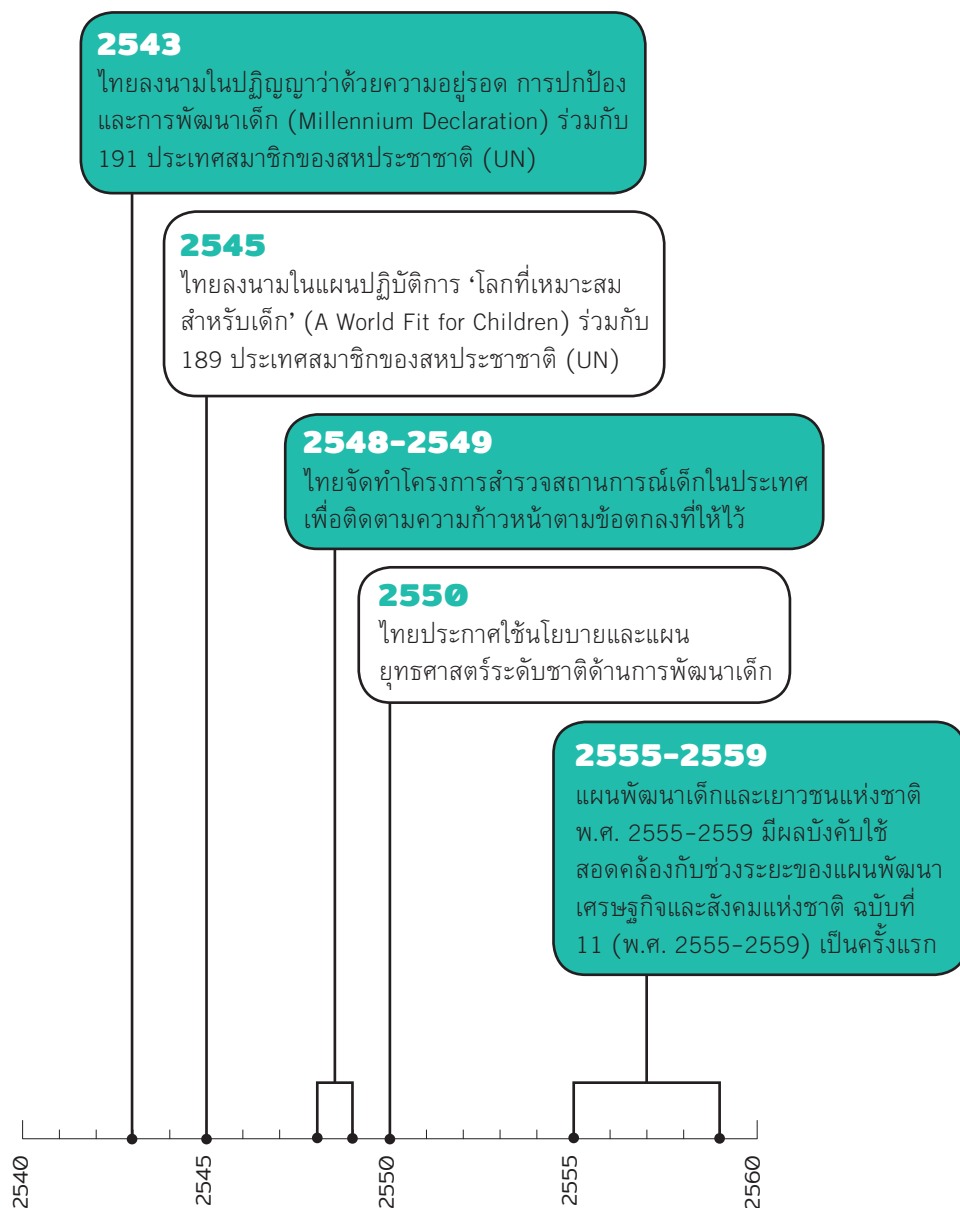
2543
ไทยลงนามในปฏิญญาว่าด้วยความอยู่รอด การปกป้อง และการพัฒนาเด็ก (Millennium Declaration) ร่วมกับ 191 ประเทศสมาชิกของสหประชาชาติ (UN)

2545
ไทยลงนามในแผนปฏิบัติการ ‘โลกที่เหมาะสมสำหรับเด็ก’ (A World Fit for Children) ร่วมกับ 189 ประเทศสมาชิกของสหประชาชาติ (UN)

2548-2549
ไทยจัดทำโครงการสำรวจสถานการณ์เด็กในประเทศ เพื่อติดตามความก้าวหน้าตามข้อตกลงที่ให้ไว้

2550
ไทยประกาศใช้นโยบายและแผนยุทธศาสตร์ระดับชาติด้านการพัฒนาเด็ก

2555-2559
แผนพัฒนาเด็กและเยาวชนแห่งชาติ พ.ศ. 2555-2559 มีผลบังคับใช้สอดคล้องกับช่วงระยะของแผนพัฒนาเศรษฐกิจและสังคมแห่งชาติ ฉบับที่ 11 (พ.ศ. 2555-2559) เป็นครั้งแรก

2540
2545
2550
2555
2560